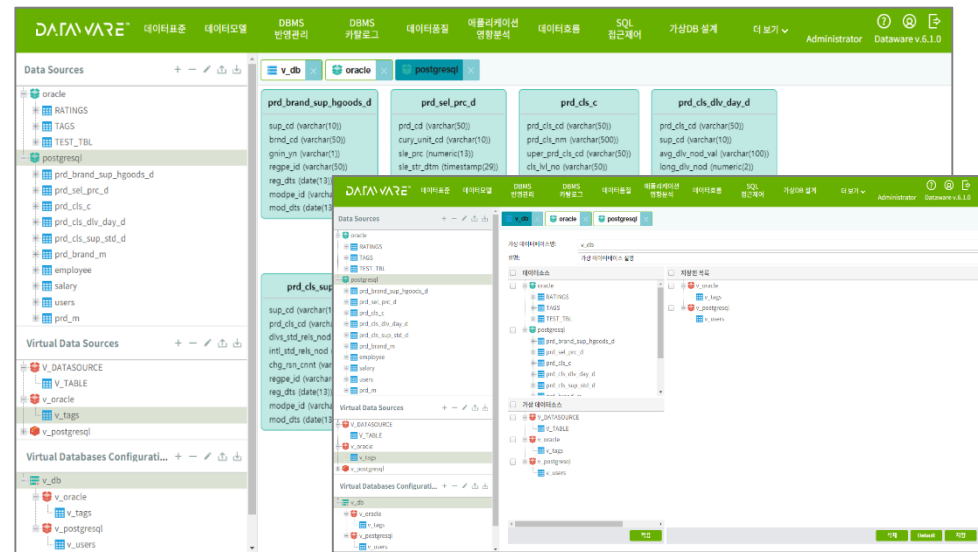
DATAWARE™ 데이터표준 데이터모델 DBMS 반영관리 DBMS 카탈로그 데이터품질 애플리케이션 영향분석 데이터흐름 SQL 접근제어 가상DB 설계 더 보기 Administrator Dataware v.6.1.0

Data Sources

oracle
RATINGS
TAGS
TEST_TBL
postgresql
prd_brand_sup_hgoods_d
prd_sel_prc_d
prd_cls_c
prd_cls_dlv_day_d
prd_cls_sup_std_d
prd_brand_m
employee
salary
users
prd_m

Virtual Data Sources

V_DATASOURCE
V_TABLE
v_oracle
v_tags
v_postgresql

Virtual Databases Configurati...

v_db
v_oracle
v_tags
v_postgresql
v_users

v_db oracle postgresql

prd_brand_sup_hgoods_d
sup_cd (varchar(10))
brnd_cd (varchar(50))
gnin_yn (varchar(1))
regpe_id (varchar(50))
reg_dts (date(13))
modpe_id (varchar
mod_dts (date(13

prd_sel_prc_d
prd_cd (varchar(50))
cury_unit_cd (varchar(10))
sle_prc (numeric(13))
sle_str_dtm (timestamp(29))

prd_cls_c
prd_cls_cd (varchar(50))
prd_cls_nm (varchar(500))
uper_prd_cls_cd (varchar(50))
cls_lvl_no (varchar(50))

prd_cls_dlv_day_d
prd_cls_cd (varchar(50))
sup_cd (varchar(10))
avg_dlv_nod_val (varchar(100))
long_dlv_nod (numeric(2))

prd_cls_sup
sup_cd (varchar(1
prd_cls_cd (varcha
dlvs_std_rels_nod
intl_std_rels_nod
chg_rsn_cnnt (varc
regpe_id (varchar
reg_dts (date(13))
modpe_id (varcha
mod_dts (date(13

DATAWARE™ 데이터표준 데이터모델 DBMS 반영관리 DBMS 카탈로그 데이터품질 애플리케이션 영향분석 데이터흐름 SQL 접근제어 가상DB 설계 더 보기 Administrator Dataware v.6.1.0

Data Sources
oracle
RATINGS
TAGS
TEST_TBL
postgresql
prd_brand_sup_hgoods_d
prd_sel_prc_d
prd_cls_c
prd_cls_dlv_day_d
prd_cls_sup_std_d
prd_brand_m
employee
salary
users
prd_m

Virtual Data Sources
V_DATASOURCE
V_TABLE
v_oracle
v_tags
v_postgresql

Virtual Databases Configurati...
v_db
v_oracle
v_tags
v_postgresql
v_users

v_db oracle postgresql

가상 데이터베이스명: v_db
설명: 가상 데이터베이스 설명

데이터소스
oracle
RATINGS
TAGS
TEST_TBL
postgresql
prd_brand_sup_hgoods_d
prd_sel_prc_d
prd_cls_c
prd_cls_dlv_day_d
prd_cls_sup_std_d

지정된 목록
v_oracle
v_tags
v_postgresql
v_users

가상 데이터소스
V_DATASOURCE
V_TABLE
v_oracle
v_tags
v_postgresql
v_users

확인 삭제 Default 저장